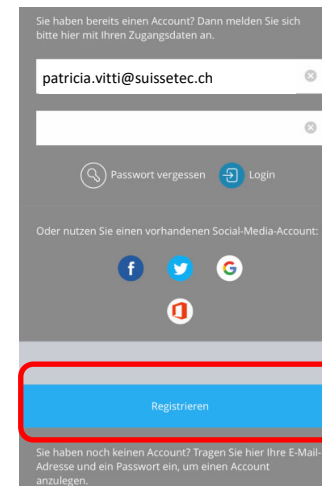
Sie haben bereits einen Account? Dann melden Sie sich bitte hier mit Ihren Zugangsdaten an.

patricia.vitti@suissetec.ch

Passwort vergessen

Login

Oder nutzen Sie einen vorhandenen Social-Media-Account:

Registrieren

Sie haben noch keinen Account? Tragen Sie hier Ihre E-Mail-Adresse und ein Passwort ein, um einen Account anzulegen.